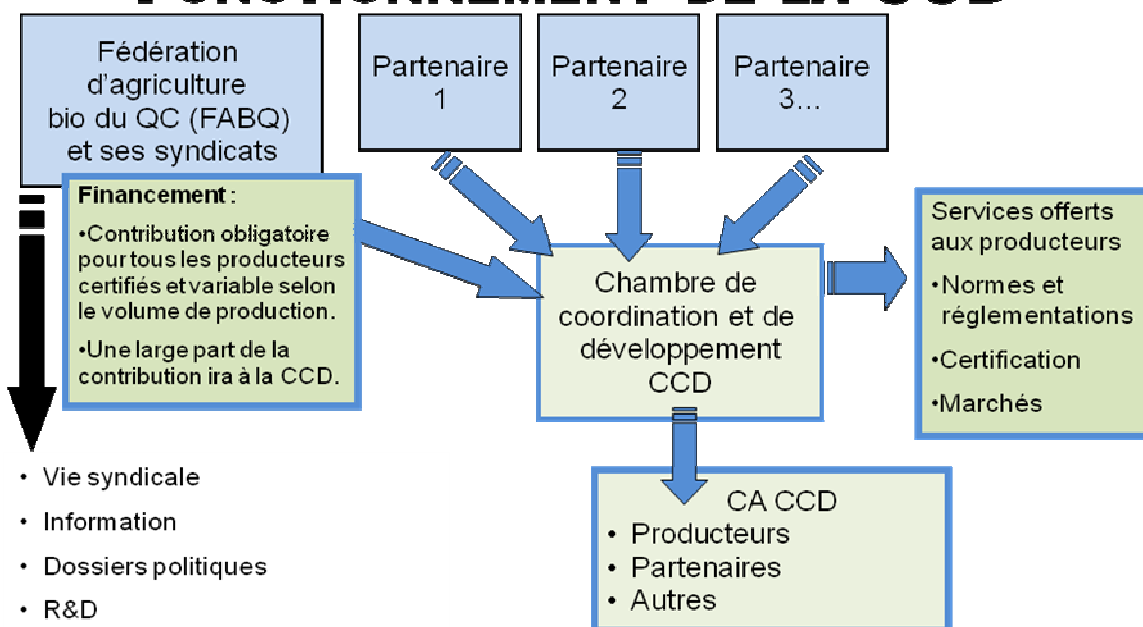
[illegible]

Fédération d'agriculture bio du QC (FABQ) et ses syndicats

Partenaire 1

Partenaire 2

Partenaire 3...

Financement :

•Contribution obligatoire pour tous les producteurs certifiés et variable selon le volume de production.

•Une large part de la contribution ira à la CCD.

Chambre de coordination et de développement CCD

Services offerts aux producteurs

•Normes et réglementations

•Certification

•Marchés

• Vie syndicale
• Information
• Dossiers politiques
• R&D

CA CCD
• Producteurs
• Partenaires
• Autres